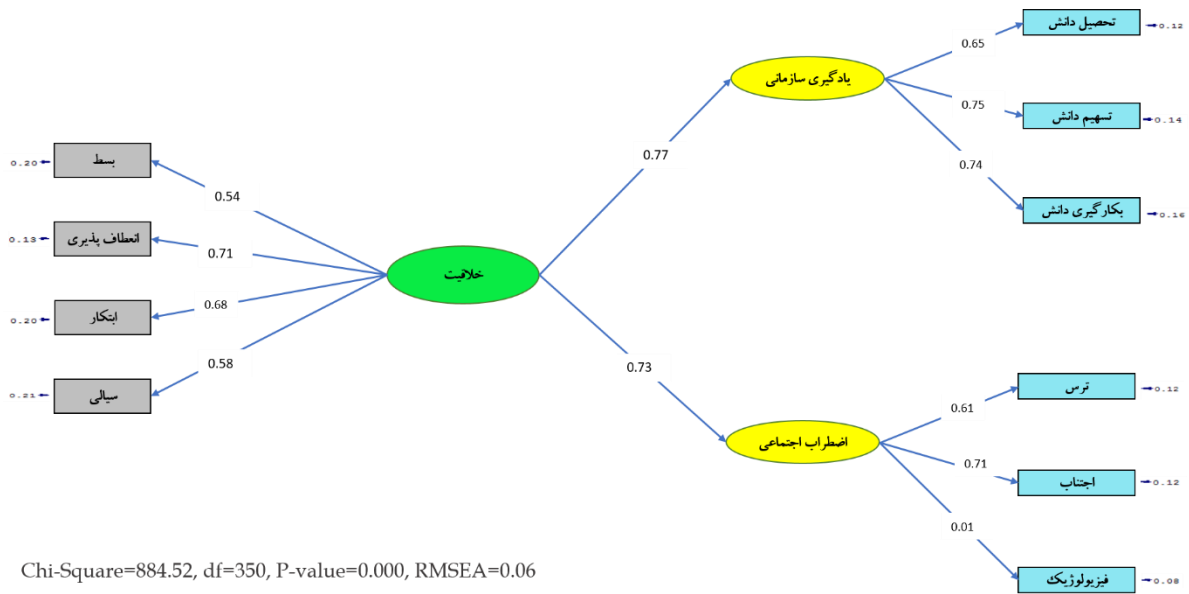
تحصیل دانش
0.12
0.65
یادگیری سازمانی
0.75
تسهیم دانش
0.14
0.74
بکارگیری دانش
0.16
0.77
بسط
0.20
0.54
انعطاف پذیری
0.13
0.71
خلاقیت
0.68
ابتکار
0.20
0.58
سیالی
0.21
0.73
ترس
0.12
0.61
اضطراب اجتماعی
0.71
اجتناب
0.12
0.01
فیزیولوژیک
0.08

Chi-Square=884.52, df=350, P-value=0.000, RMSEA=0.06